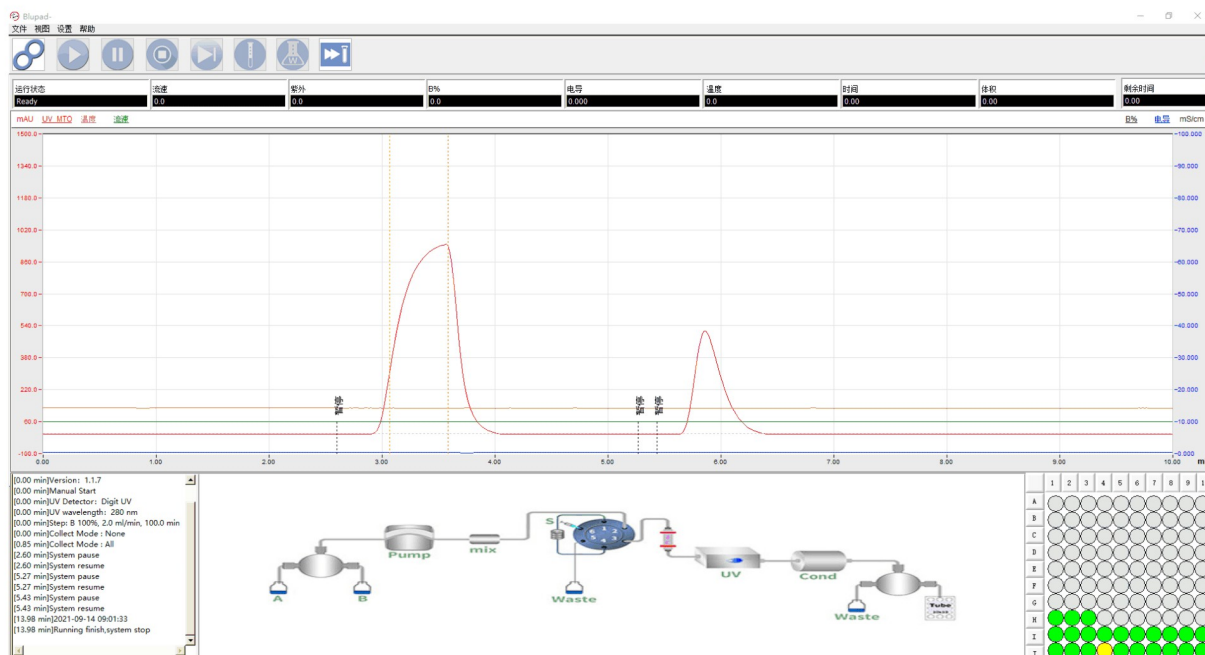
Blupad-
文件 视图 设置 帮助

运行状态
Ready
流速
0.0
紫外
0.0
B%
0.0
电导
0.000
温度
0.0
时间
0.00
体积
0.00
剩余时间
0.00

mAU UV MTO 温度 流速
B% 电导 mS/cm

1500.0
1340.0
1180.0
1020.0
860.0
700.0
540.0
380.0
220.0
60.0
-100.0

100.000
90.000
80.000
70.000
60.000
50.000
40.000
30.000
20.000
10.000
0.000

0.00 1.00 2.00 3.00 4.00 5.00 6.00 7.00 8.00 9.00 10.00

暂停 暂停 暂停

[0.00 min]Version: 1.1.7
[0.00 min]Manual Start
[0.00 min]UV Detector: Digit UV
[0.00 min]UV wavelength: 280 nm
[0.00 min]Step: B 100%, 2.0 ml/min, 100.0 min
[0.00 min]Collect Mode : None
[0.85 min]Collect Mode : All
[2.60 min]System pause
[2.60 min]System resume
[5.27 min]System pause
[5.27 min]System resume
[5.43 min]System pause
[5.43 min]System resume
[13.98 min]2021-09-14 09:01:33
[13.98 min]Running finish,system stop

Pump
mix
S
Waste
A
B
UV
Cond
Waste
Tube

1 2 3 4 5 6 7 8 9
A
B
C
D
E
F
G
H
I
J